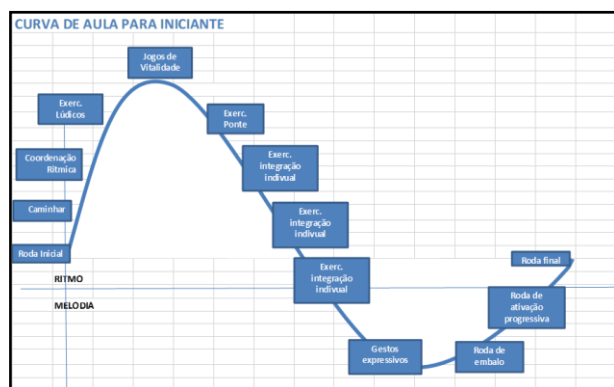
CURVA DE AULA PARA INICIANTE

Jogos de Vitalidade

Exerc. Lúdicos

Exerc. Ponte

Coordenação Rítmica

Exerc. integração indivual

Caminhar

Exerc. integração indivual

Roda Inicial

Exerc. integração indivual

Roda final

RITMO

MELODIA

Roda de ativação progressiva

Gestos expressivos

Roda de embalo